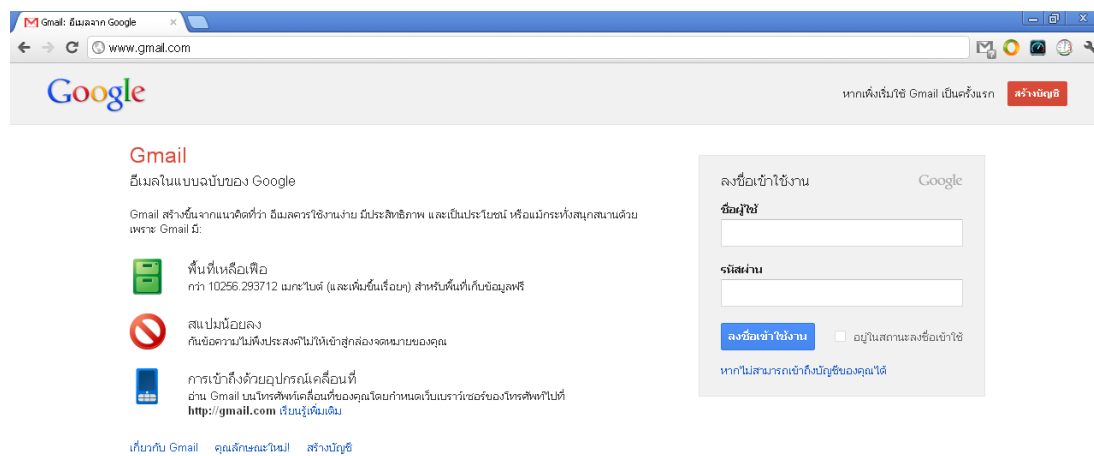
Gmail: อีเมลจาก Google

www.gmail.com

Google

หากเพิ่งเริ่มใช้ Gmail เป็นครั้งแรก

สร้างบัญชี

Gmail

อีเมลในแบบฉบับของ Google

Gmail สร้างขึ้นจากแนวคิดที่ว่า อีเมลควรใช้งานง่าย มีประสิทธิภาพ และเป็นประโยชน์ หรือแม้กระทั่งสนุกสนานด้วย เพราะ Gmail มี:

พื้นที่เหลือเฟือ

กว่า 10256.293712 เมกะไบต์ (และเพิ่มขึ้นเรื่อยๆ) สำหรับพื้นที่เก็บข้อมูลฟรี

สแปมน้อยลง

กันข้อความไม่พึงประสงค์ไม่ให้เข้าสู่กล่องจดหมายของคุณ

การเข้าถึงด้วยอุปกรณ์เคลื่อนที่

อ่าน Gmail บนโทรศัพท์เคลื่อนที่ของคุณโดยกำหนดเว็บเบราว์เซอร์ของโทรศัพท์ไปที่ http://gmail.com เรียนรู้เพิ่มเติม

เกี่ยวกับ Gmail คุณลักษณะใหม่! สร้างบัญชี

ลงชื่อเข้าใช้งาน

Google

ชื่อผู้ใช้

รหัสผ่าน

ลงชื่อเข้าใช้งาน

อยู่ในสถานะลงชื่อเข้าใช้

หากไม่สามารถเข้าถึงบัญชีของคุณได้